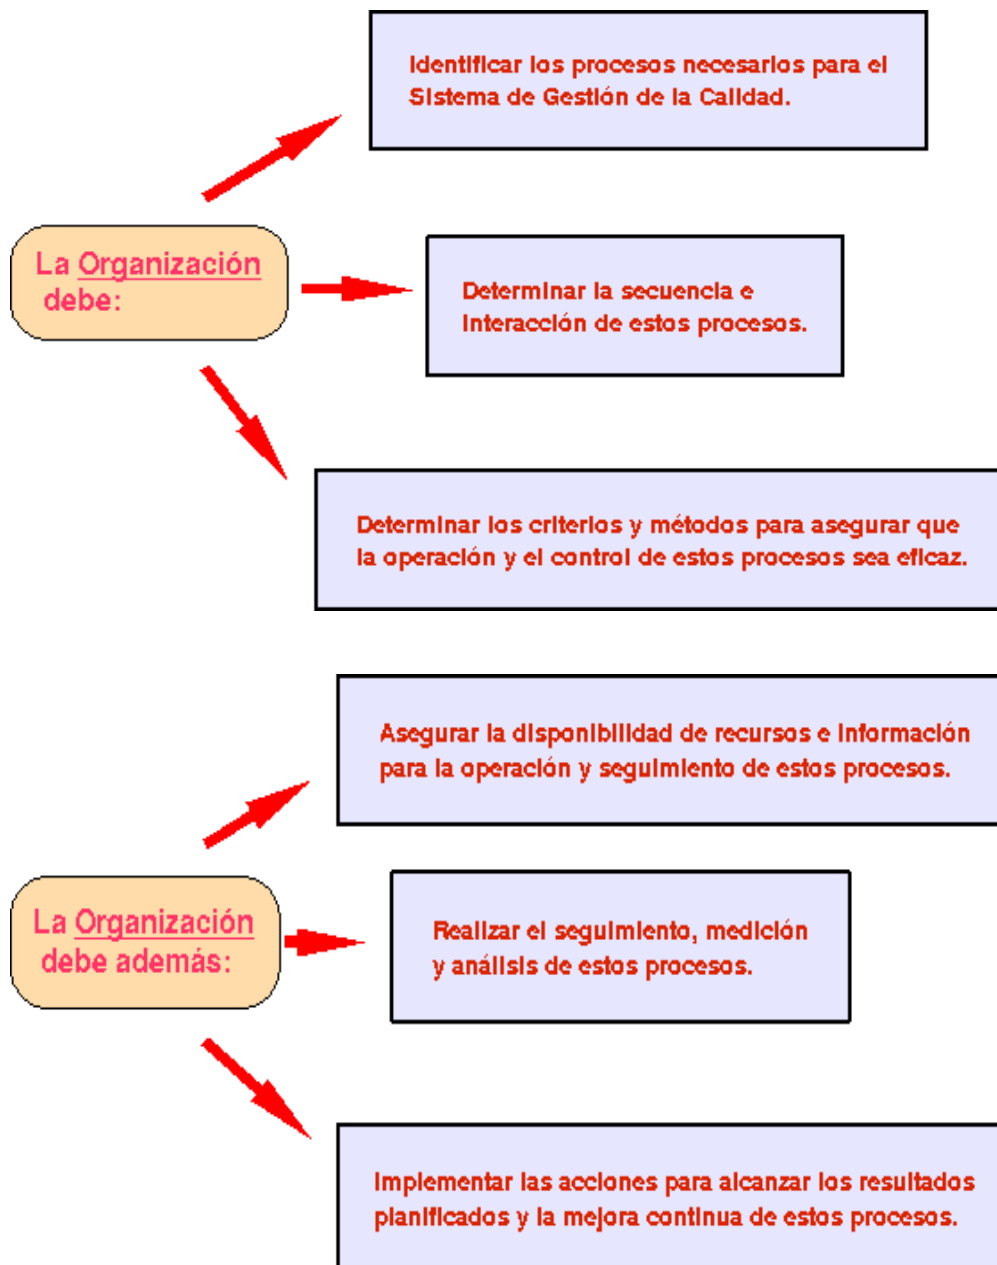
La Organización debe:

Identificar los procesos necesarios para el Sistema de Gestión de la Calidad.

Determinar la secuencia e interacción de estos procesos.

Determinar los criterios y métodos para asegurar que la operación y el control de estos procesos sea eficaz.

La Organización debe además:

Asegurar la disponibilidad de recursos e información para la operación y seguimiento de estos procesos.

Realizar el seguimiento, medición y análisis de estos procesos.

Implementar las acciones para alcanzar los resultados planificados y la mejora continua de estos procesos.